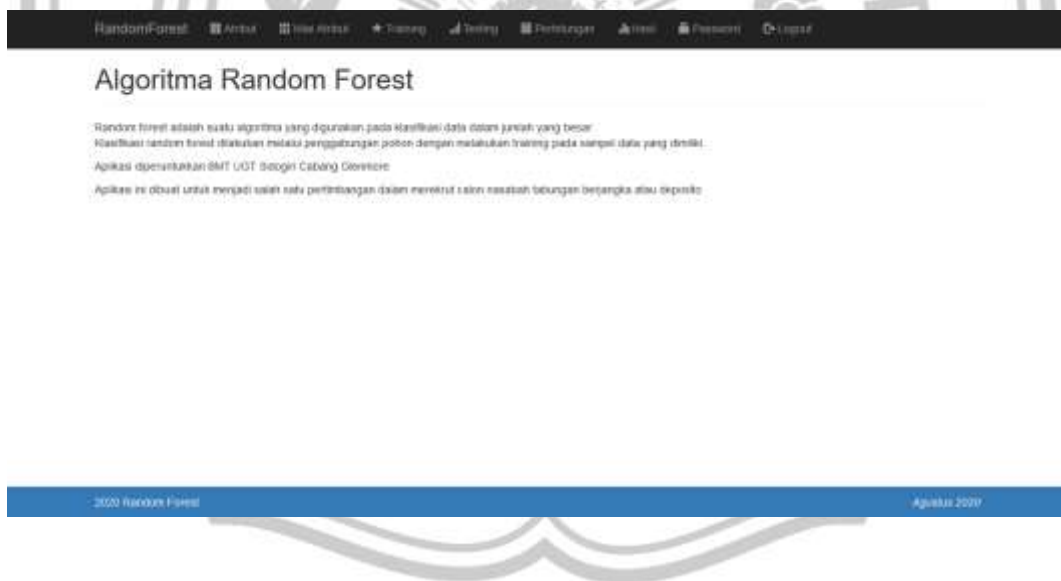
RandomForest Atribut Nilai Atribut Training Testing Perhitungan Hasil Password Logout

Algoritma Random Forest

Random forest adalah suatu algoritma yang digunakan pada klasifikasi data dalam jumlah yang besar
Klasifikasi random forest dilakukan melalui penggabungan pohon dengan melakukan training pada sampel data yang dimiliki.

Aplikasi diperuntukkan BMT UGT Sidogiri Cabang Denmore

Aplikasi ini dibuat untuk menjadi salah satu pertimbangan dalam merekrut calon nasabah tabungan berjangka atau deposito

2020 Random Forest

Agustus 2020